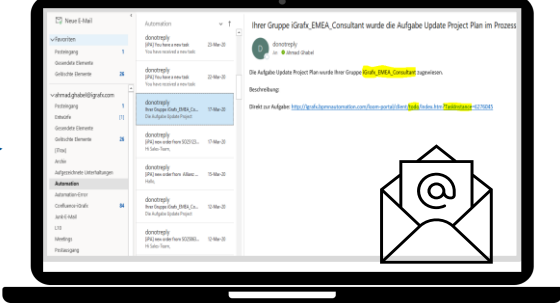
Neue E-Mail

Favoriten
Posteingang
Gesendete Elemente
Gelöschte Elemente

ahmad.ghabel@igrafx.com
Posteingang
Entwürfe
Gesendete Elemente
Gelöschte Elemente
(Test)
Archiv
Aufgezeichnete Unterhaltungen
Automation
Automation-Error
Confluence iGrafx
Junk-E-Mail
LTE
Meetings
Postausgang

Automation

donotreply
[iPA] You have a new task
You have received a new task
23-Mar-20

donotreply
[iPA] You have a new task
You have received a new task
23-Mar-20

donotreply
Ihre Gruppe iGrafx_EMEA_Co...
Die Aufgabe Update Project
17-Mar-20

donotreply
[iPA] new order from 3025123...
Hi Sales Team,
17-Mar-20

donotreply
[iPA] new order from Allianz...
Hallo,
15-Mar-20

donotreply
Ihre Gruppe iGrafx_EMEA_Co...
Die Aufgabe Update Project
12-Mar-20

donotreply
[iPA] new order from 3025980...
Hi Sales Team,
12-Mar-20

Ihrer Gruppe iGrafx_EMEA_Consultant wurde die Aufgabe Update Project Plan im Prozess

donotreply
Ahmad Ghabel

Die Aufgabe Update Project Plan wurde Ihrer Gruppe iGrafx_EMEA_Consultant zugewiesen.

Beschreibung:

Direkt zur Aufgabe: https://igrafx.bpmnautomation.com/bosm-portal/client/Tasks/Index.htm?taskInstance=6276045